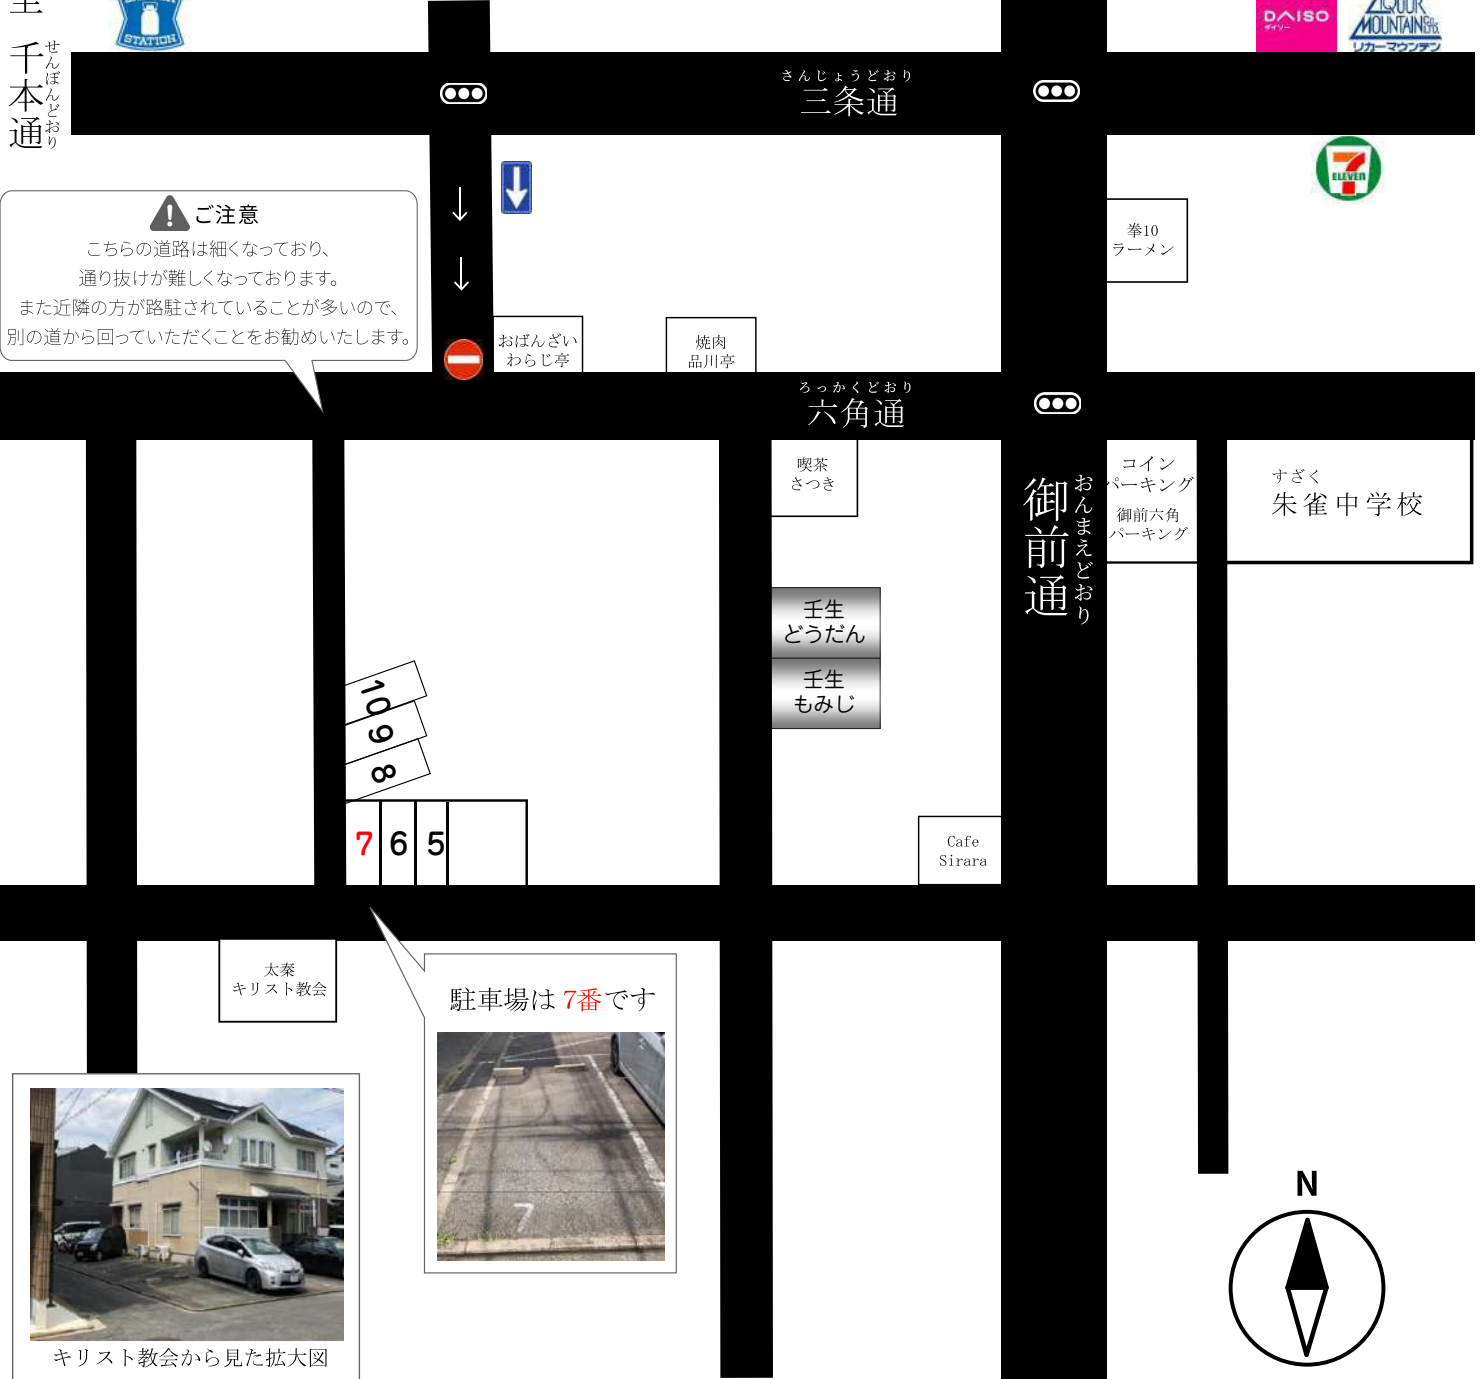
千本通
せんぼんどおり

STATION

DAISO
ダイソー

LIQUOR MOUNTAIN
リカーマウンテン

さんじょうどおり
三条通

ご注意
こちらの道路は細くなっており、
通り抜けが難しくなっております。
また近隣の方が路駐されていることが多いので、
別の道から回っていただくことをお勧めいたします。

7 ELEVEN

拳10
ラーメン

おばんざい
わらじ亭

焼肉
品川亭

ろっかくどおり
六角通

喫茶
さつき

御前通
おんまえどおり

コイン
パーキング
御前六角
パーキング

すざく
朱雀中学校

壬生
どうだん

壬生
もみじ

10
9
8

7 6 5

Cafe
Sirara

太秦
キリスト教会

駐車場は7番です

7

キリスト教会から見た拡大図

N